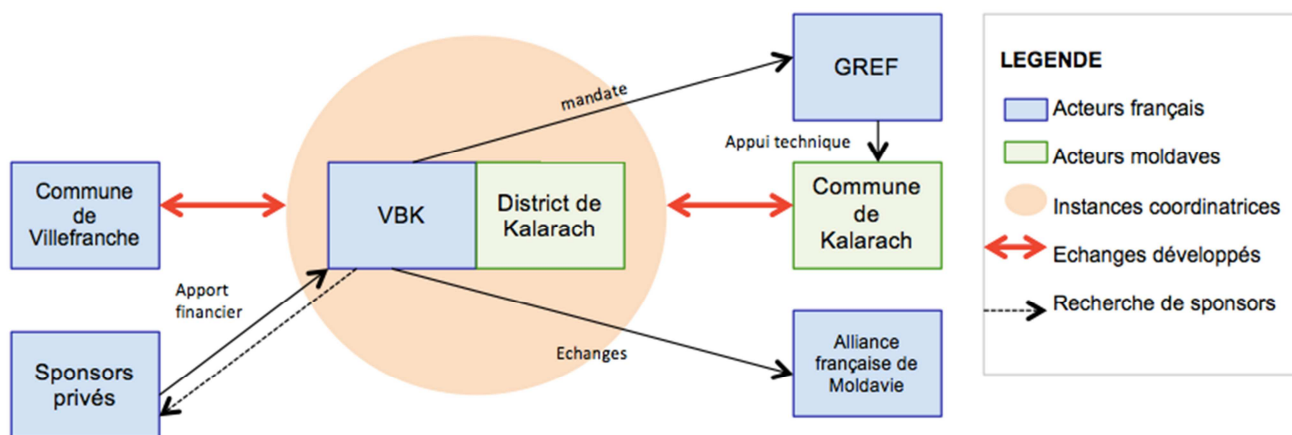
GREF

mandate

Appui technique

Commune de Villefranche

VBK

District de Kalarach

Commune de Kalarach

Apport financier

Sponsors privés

Echanges

Alliance française de Moldavie

LEGENDE

Acteurs français

Acteurs moldaves

Instances coordinatrices

Echanges développés

Recherche de sponsors